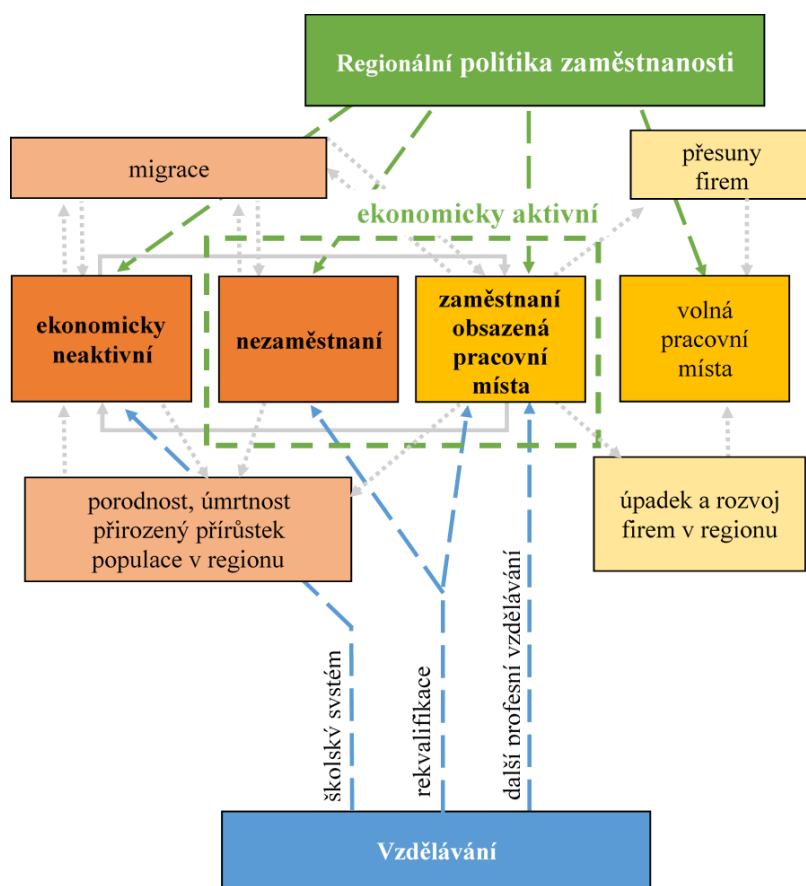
Regionální politika zaměstnanosti

migrace

přesuny firem

ekonomicky aktivní

ekonomicky neaktivní

nezaměstnaní

zaměstnaní obsazená pracovní místa

volná pracovní místa

porodnost, úmrtnost přirozený přírůstek populace v regionu

úpadek a rozvoj firem v regionu

školský systém

rekvalifikace

další profesní vzdělávání

Vzdělávání